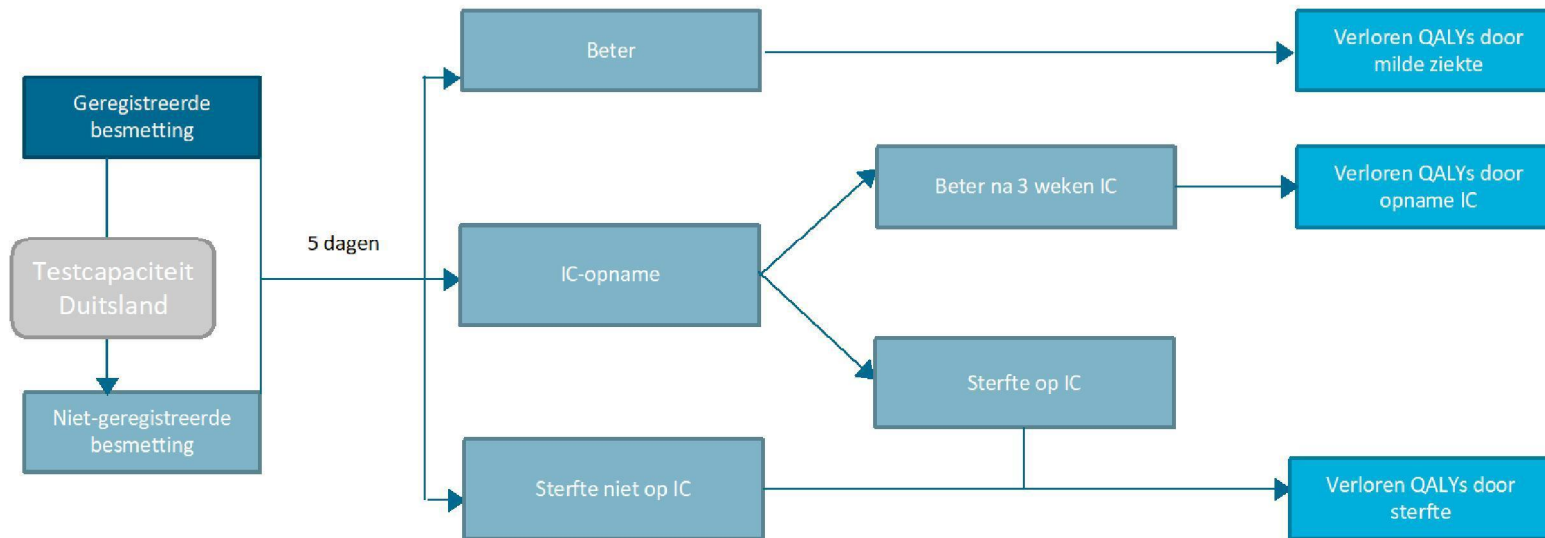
Geregistreerde besmetting

Testcapaciteit Duitsland

Niet-geregistreerde besmetting

5 dagen

Beter

IC-opname

Sterfte niet op IC

Beter na 3 weken IC

Sterfte op IC

Verloren QALYs door milde ziekte

Verloren QALYs door opname IC

Verloren QALYs door sterfte